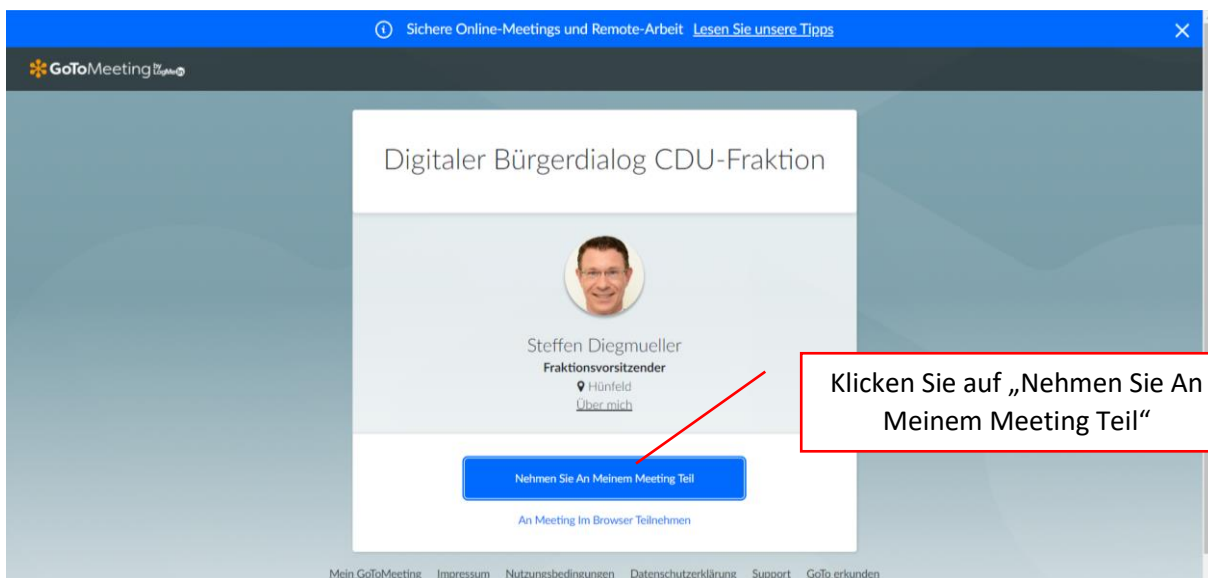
Sichere Online-Meetings und Remote-Arbeit Lesen Sie unsere Tipps

GoToMeeting by LogMeIn

Digitaler Bürgerdialog CDU-Fraktion

Steffen Diegmueller
Fraktionsvorsitzender
Hünfeld
Über mich

Klicken Sie auf „Nehmen Sie An Meinem Meeting Teil“

Nehmen Sie An Meinem Meeting Teil

An Meeting Im Browser Teilnehmen

Mein GoToMeeting Impressum Nutzungsbedingungen Datenschutzerklärung Support GoTo erkunden